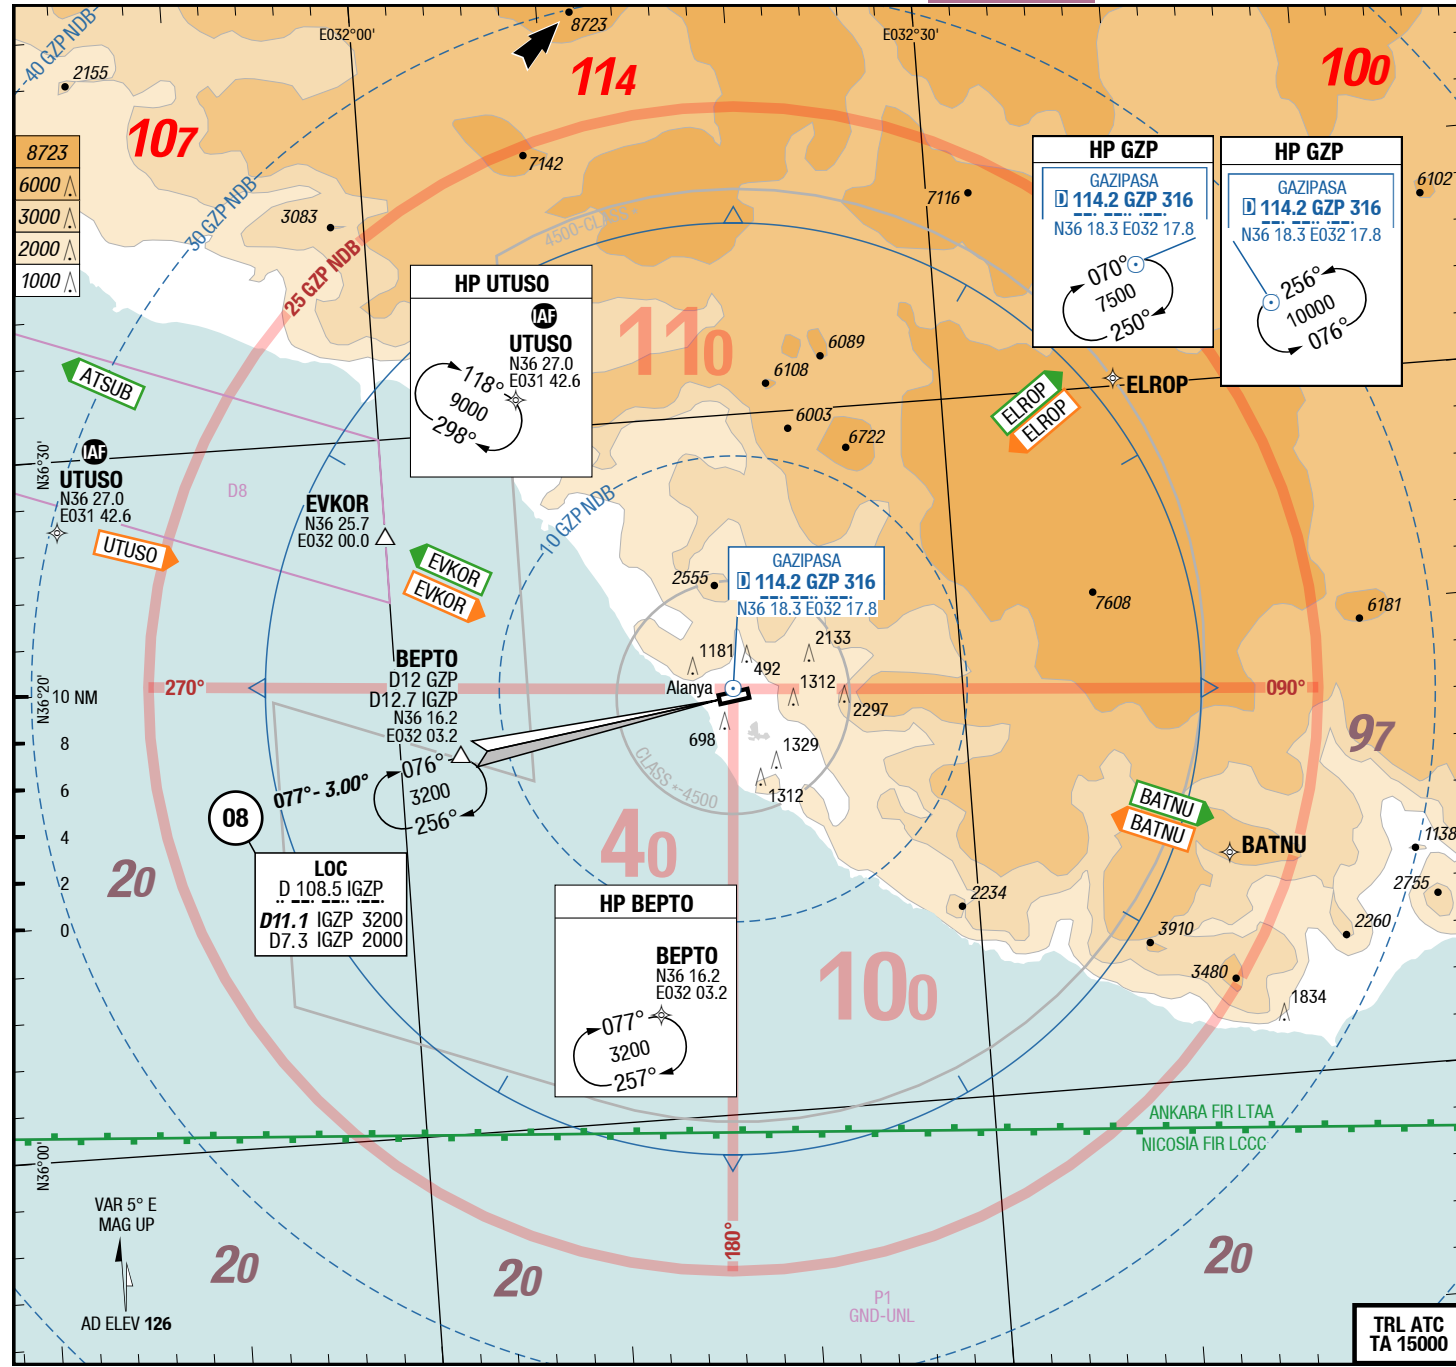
40 GZP NDB
2155
E032°00'
8723
114
E032°30'
100
8723
6000
3000
2000
1000
107
7142
7116
6102
30 GZP NDB
3083
4500-CLASS
HP GZP
GAZIPASA
114.2 GZP 316
N36 18.3 E032 17.8
070°
7500
250°
HP GZP
GAZIPASA
114.2 GZP 316
N36 18.3 E032 17.8
256°
10000
076°
25 GZP NDB
HP UTUSO
IAF
UTUSO
N36 27.0
E031 42.6
118°
9000
298°
110
6089
6108
6003
6722
ELROP
ELROP
ELROP
ATSUB
N36°30'
IAF
UTUSO
N36 27.0
E031 42.6
UTUSO
D8
EVKOR
N36 25.7
E032 00.0
EVKOR
EVKOR
10 GZP NDB
GAZIPASA
114.2 GZP 316
N36 18.3 E032 17.8
2555
7608
6181
2133
1181
492
1312
Alanya
2297
270°
090°
N36°20'
10 NM
BEPTO
D12 GZP
D12.7 IGZP
N36 16.2
E032 03.2
97
698
1329
8
076°
CLASS 4500
6
077° - 3.00°
3200
1312
BATNU
BATNU
4
256°
08
1138
BATNU
2
40
20
LOC
D 108.5 IGZP
D11.1 IGZP 3200
D7.3 IGZP 2000
2755
2234
HP BEPTO
0
3910
2260
BEPTO
N36 16.2
E032 03.2
3480
100
077°
1834
3200
257°
ANKARA FIR LTAA
NICOSIA FIR LCCC
N36°00'
VAR 5° E
MAG UP
180°
20
20
20
P1
GND-UNL
AD ELEV 126
TRL ATC
TA 15000